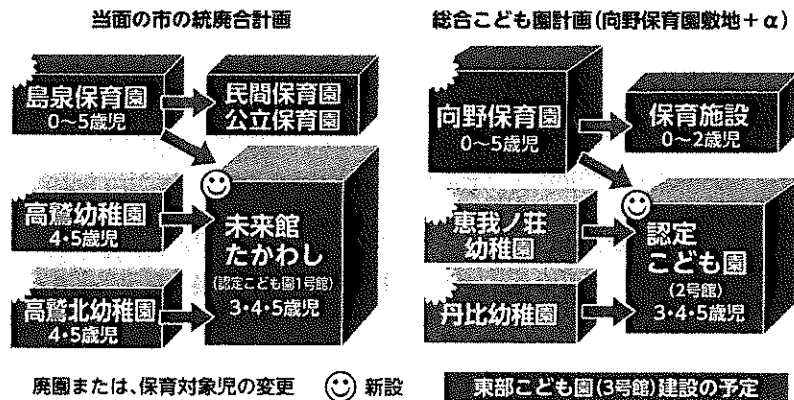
当面の市の統廃合計画

島泉保育園
0～5歳児

民間保育園
公立保育園

高鷲幼稚園
4･5歳児

高鷲北幼稚園
4･5歳児

未来館
たかわし
(認定こども園1号館)
3･4･5歳児

総合こども園計画(向野保育園敷地＋α)

向野保育園
0～5歳児

保育施設
0～2歳児

恵我ノ荘
幼稚園

丹比幼稚園

認定
こども園
(2号館)
3･4･5歳児

廃園または、保育対象児の変更　新設

東部こども園(3号館)建設の予定